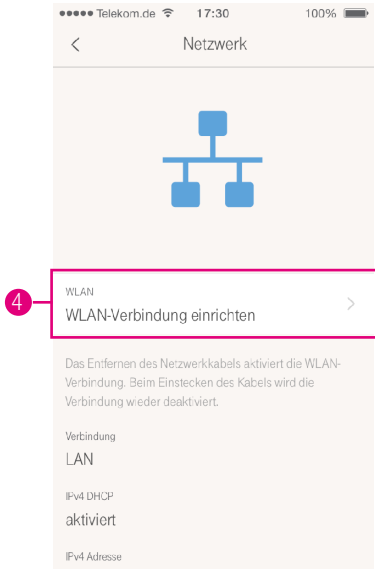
●●●●● Telekom.de 17:30 100%

<

Netzwerk

4

WLAN

WLAN-Verbindung einrichten

>

Das Entfernen des Netzwerkkabels aktiviert die WLAN-Verbindung. Beim Einstecken des Kabels wird die Verbindung wieder deaktiviert.

Verbindung

LAN

IPv4 DHCP

aktiviert

IPv4 Adresse